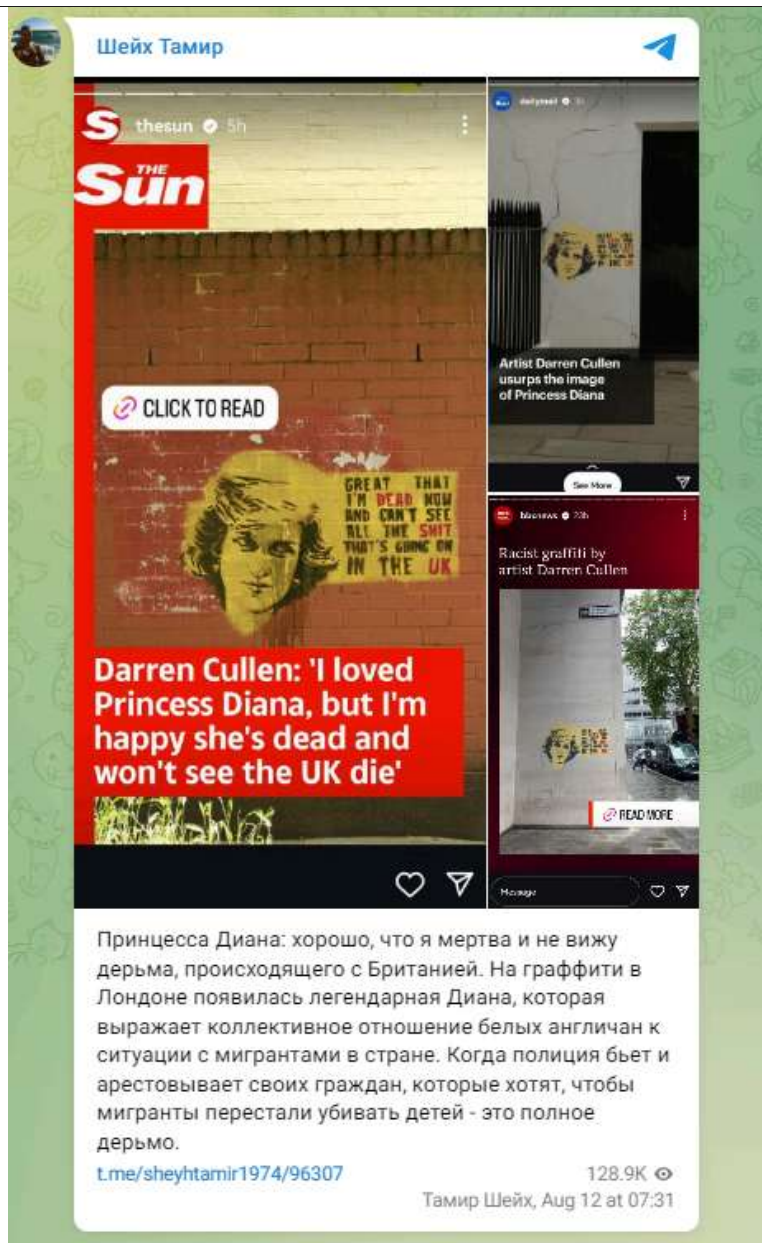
Шейх Тамир

thesun 5h

THE Sun

CLICK TO READ

GREAT THAT I'M DEAD NOW AND CAN'T SEE ALL THE SHIT THAT'S GOING ON IN THE UK

Darren Cullen: 'I loved Princess Diana, but I'm happy she's dead and won't see the UK die'

dailymail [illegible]

Artist Darren Cullen usurps the image of Princess Diana

See More

bbcnews 23h

Racist graffiti by artist Darren Cullen

READ MORE

Message

Принцесса Диана: хорошо, что я мертва и не вижу дерьма, происходящего с Британией. На граффити в Лондоне появилась легендарная Диана, которая выражает коллективное отношение белых англичан к ситуации с мигрантами в стране. Когда полиция бьет и арестовывает своих граждан, которые хотят, чтобы мигранты перестали убивать детей - это полное дерьмо.

t.me/sheyhtamir1974/96307

128.9K

Тамир Шейх, Aug 12 at 07:31